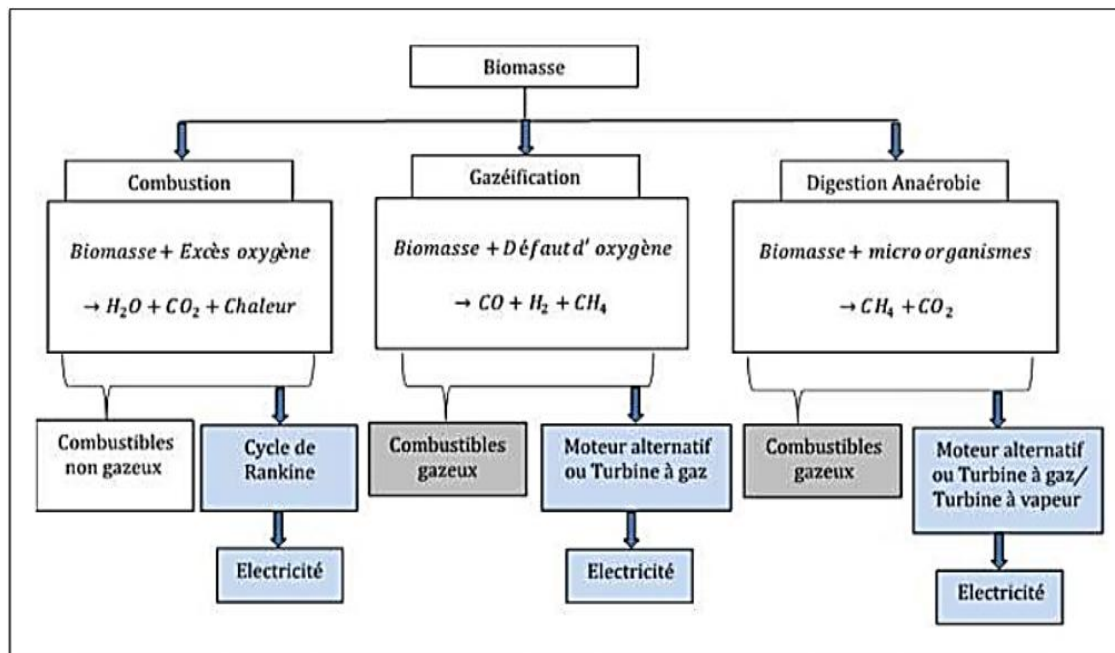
Biomasse

Combustion

$Biomasse + Excès\ oxygène$
$\rightarrow H_2O + CO_2 + Chaleur$

Combustibles non gazeux

Cycle de Rankine

Electricité

Gazéification

$Biomasse + Défaut\ d'\ oxygène$
$\rightarrow CO + H_2 + CH_4$

Combustibles gazeux

Moteur alternatif ou Turbine à gaz

Electricité

Digestion Anaérobie

$Biomasse + micro\ organismes$
$\rightarrow CH_4 + CO_2$

Combustibles gazeux

Moteur alternatif ou Turbine à gaz/ Turbine à vapeur

Electricité